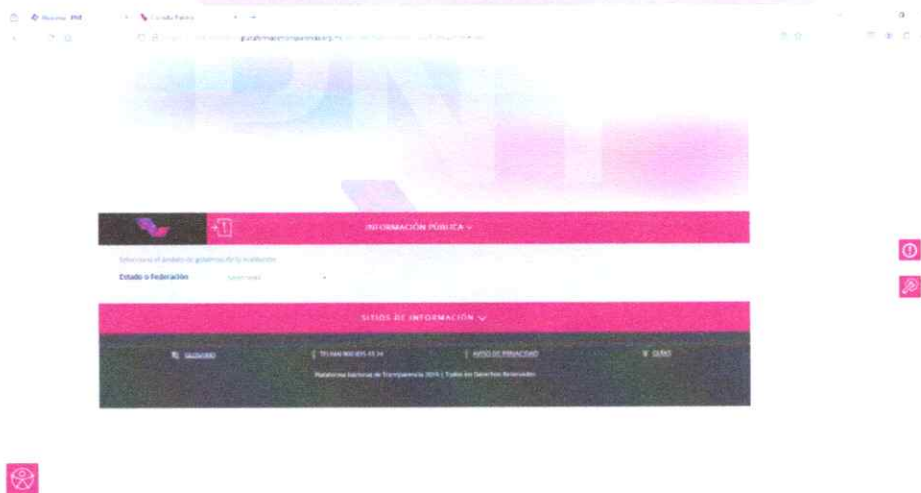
INFORMACIÓN PÚBLICA

Selecciona el ámbito de gobierno de la institución

Estado o Federación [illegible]

SITIOS DE INFORMACIÓN

GLOSARIO | TEL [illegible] | AVISO DE PRIVACIDAD | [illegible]

Plataforma Nacional de Transparencia 2016 | Todos los Derechos Reservados